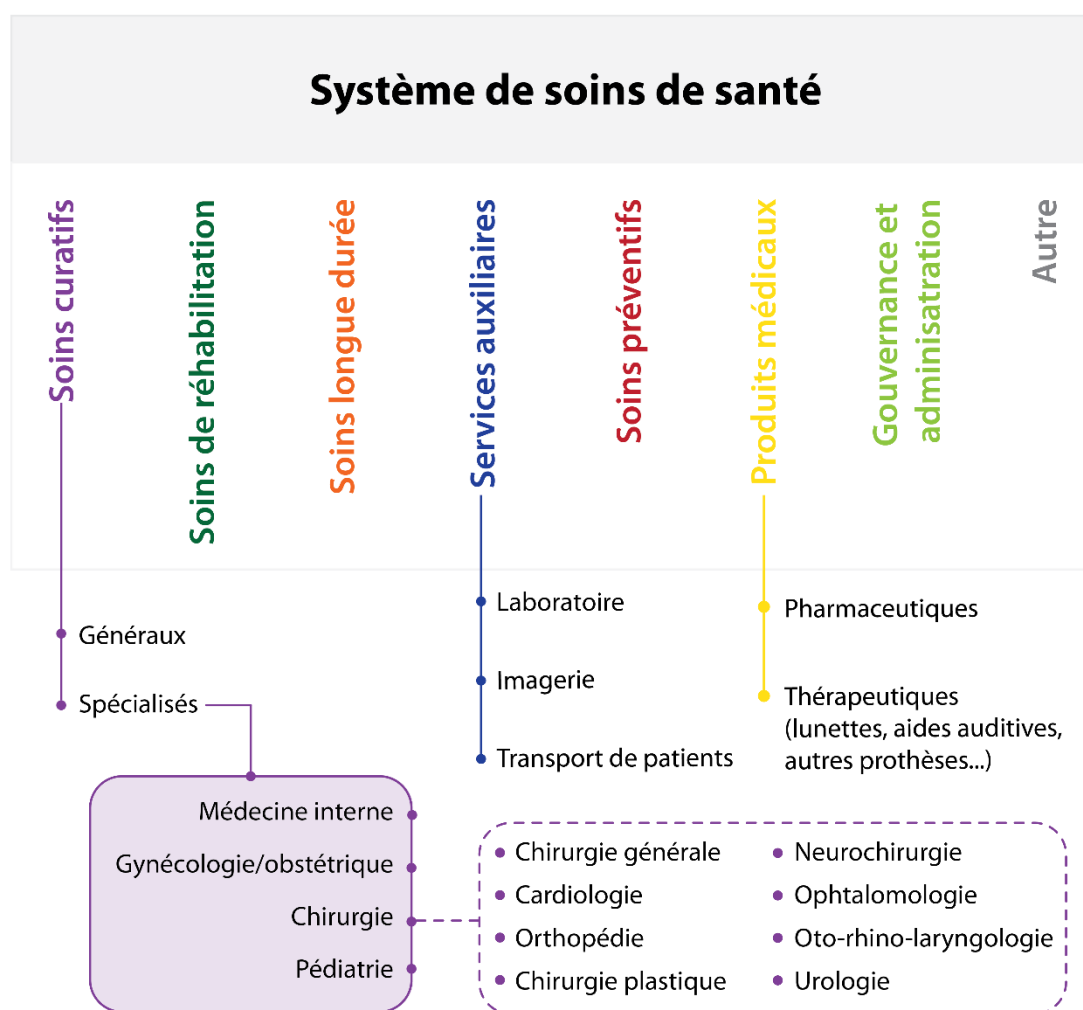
Système de soins de santé

Soins curatifs

Soins de réhabilitation

Soins longue durée

Services auxiliaires

Soins préventifs

Produits médicaux

Gouvernance et adminisatration

Autre

Généraux

Spécialisés

Laboratoire

Imagerie

Transport de patients

Pharmaceutiques

Thérapeutiques (lunettes, aides auditives, autres prothèses...)

Médecine interne

Gynécologie/obstétrique

Chirurgie

Pédiatrie

Chirurgie générale

Cardiologie

Orthopédie

Chirurgie plastique

Neurochirurgie

Ophtalomologie

Oto-rhino-laryngologie

Urologie